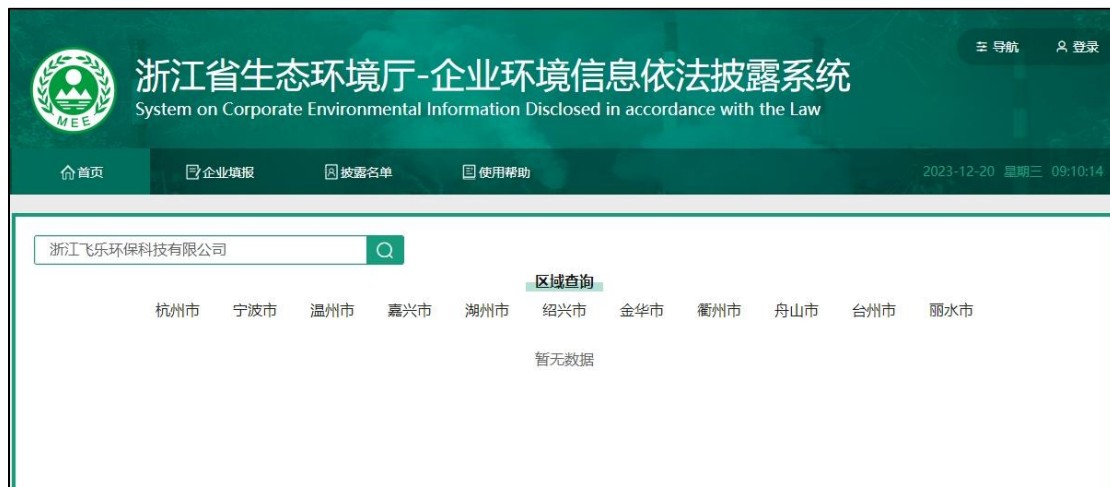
MEE

浙江省生态环境厅-企业环境信息依法披露系统
System on Corporate Environmental Information Disclosed in accordance with the Law

导航 登录

首页 企业填报 披露名单 使用帮助

2023-12-20 星期三 09:10:14

浙江飞乐环保科技有限公司

区域查询

杭州市 宁波市 温州市 嘉兴市 湖州市 绍兴市 金华市 衢州市 舟山市 台州市 丽水市

暂无数据